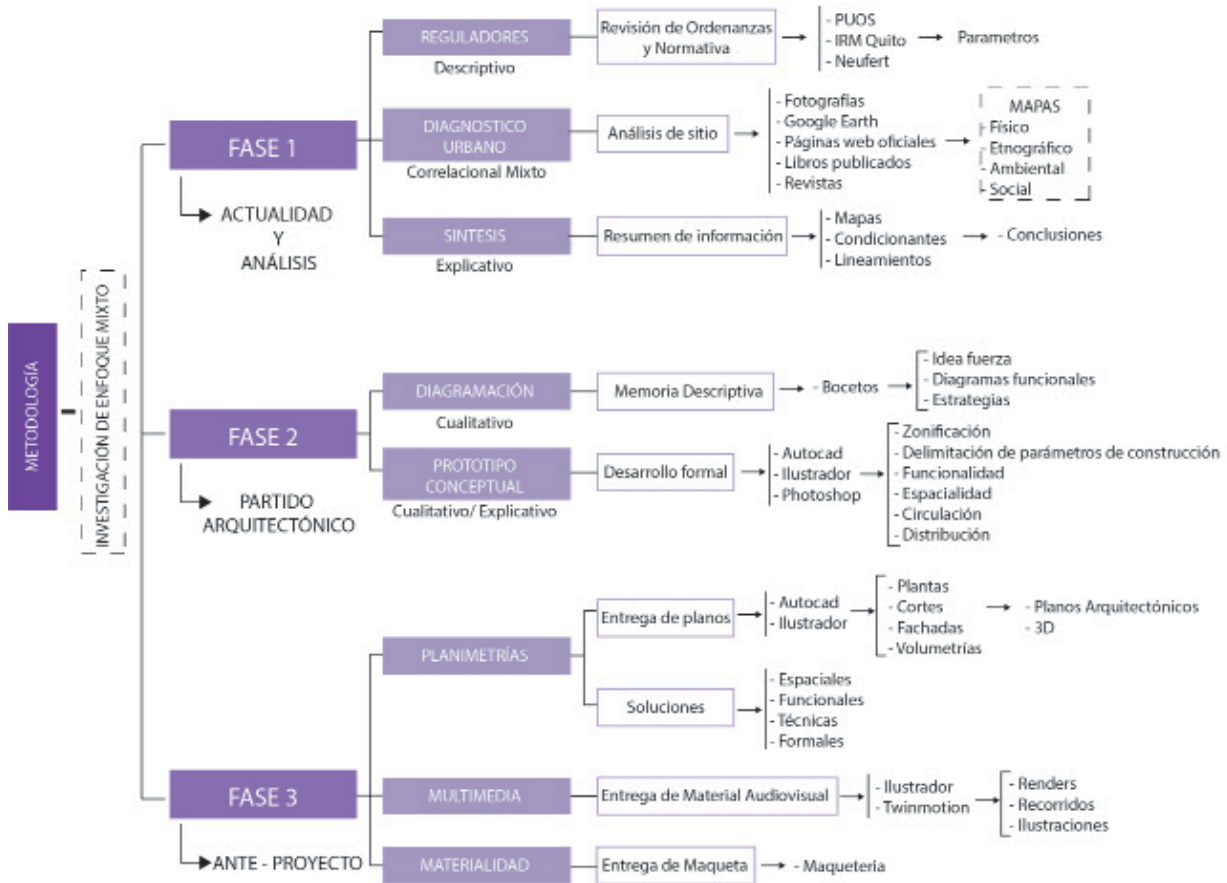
METODOLOGÍA

INVESTIGACIÓN DE ENFOQUE MIXTO

FASE 1

ACTUALIDAD Y ANÁLISIS

REGULADORES
Descriptivo

Revisión de Ordenanzas y Normativa

- PUOS
- IRM Quito
- Neufert

Parametros

DIAGNOSTICO URBANO
Correlacional Mixto

Análisis de sitio

- Fotografías
- Google Earth
- Páginas web oficiales
- Libros publicados
- Revistas

MAPAS
Físico
Etnográfico
Ambiental
Social

SINTESIS
Explicativo

Resumen de información

- Mapas
- Condicionantes
- Lineamientos

- Conclusiones

FASE 2

PARTIDO ARQUITECTÓNICO

DIAGRAMACIÓN
Cualitativo

Memoria Descriptiva

- Bocetos

- Idea fuerza
- Diagramas funcionales
- Estrategias

PROTOTIPO CONCEPTUAL
Cualitativo/ Explicativo

Desarrollo formal

- Autocad
- Ilustrador
- Photoshop

- Zonificación
- Delimitación de parámetros de construcción
- Funcionalidad
- Espacialidad
- Circulación
- Distribución

FASE 3

ANTE - PROYECTO

PLANIMETRÍAS

Entrega de planos

- Autocad
- Ilustrador

- Plantas
- Cortes
- Fachadas
- Volumetrías

- Planos Arquitectónicos
- 3D

Soluciones

- Espaciales
- Funcionales
- Técnicas
- Formales

MULTIMEDIA

Entrega de Material Audiovisual

- Ilustrador
- Twinmotion

- Renders
- Recorridos
- Ilustraciones

MATERIALIDAD

Entrega de Maqueta

- Maqueteria